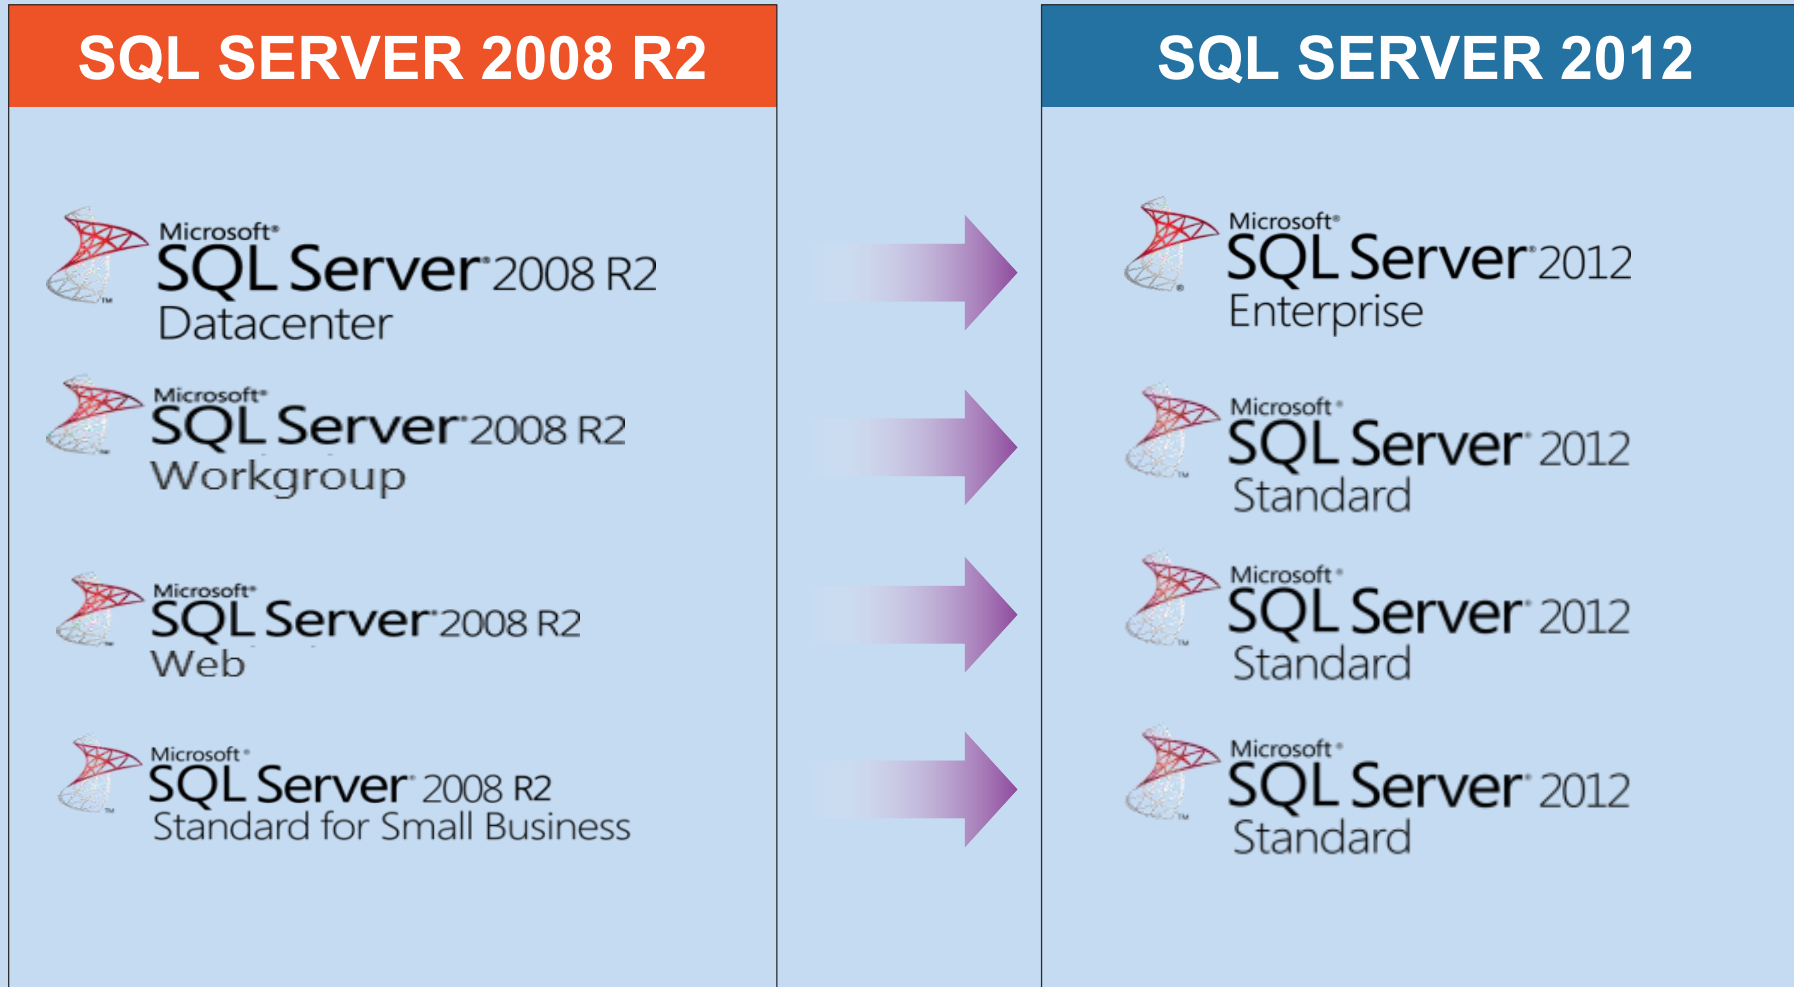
SQL SERVER 2008 R2

Microsoft® SQL Server® 2008 R2 Datacenter

Microsoft® SQL Server® 2008 R2 Workgroup

Microsoft® SQL Server® 2008 R2 Web

Microsoft® SQL Server® 2008 R2 Standard for Small Business

SQL SERVER 2012

Microsoft® SQL Server® 2012 Enterprise

Microsoft® SQL Server® 2012 Standard

Microsoft® SQL Server® 2012 Standard

Microsoft® SQL Server® 2012 Standard